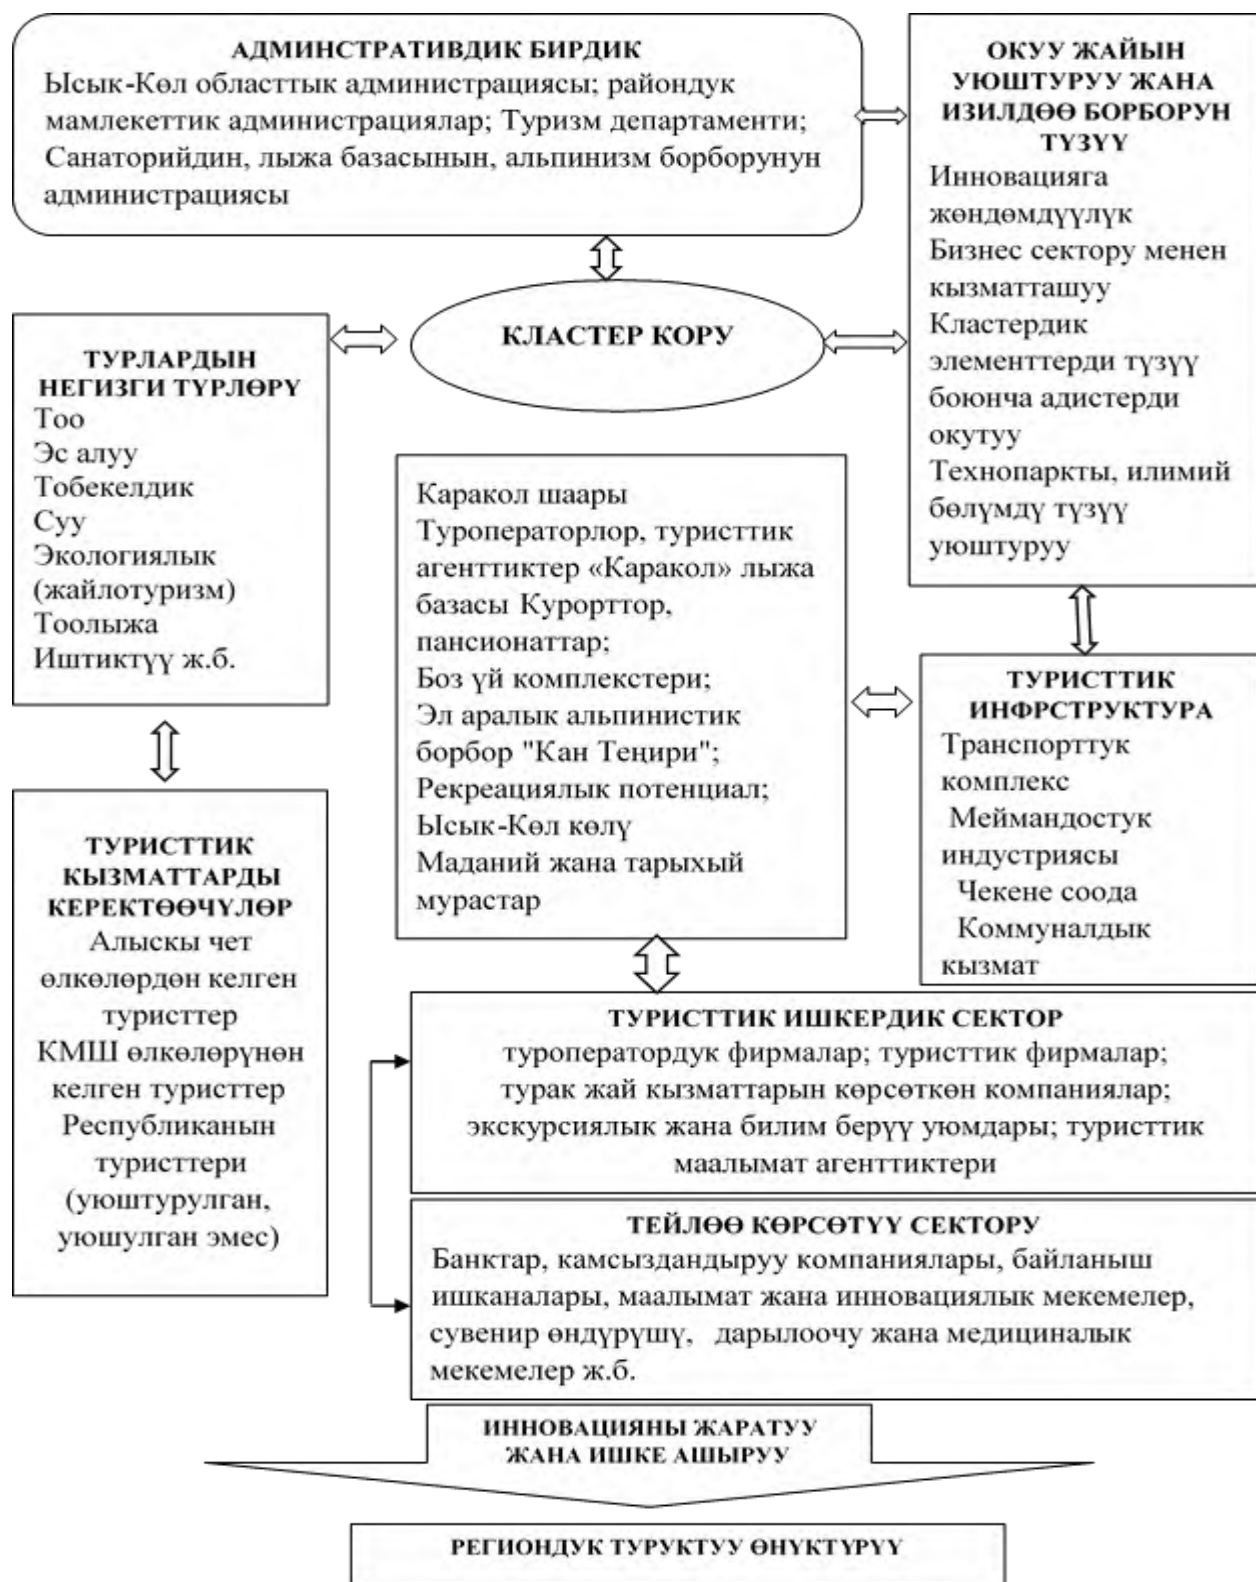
АДМИНСТРАТИВДИК БИРДИК
Ысык-Көл областтык администрациясы; райондук мамлекеттик администрациялар; Туризм департаменти; Санаторийдин, лыжа базасынын, альпинизм борборунун администрациясы

ОКУУ ЖАЙЫН УЮШТУРУУ ЖАНА ИЗИЛДӨӨ БОРБОРУН ТҮЗҮҮ
Инновацияга жөндөмдүүлүк
Бизнес сектору менен кызматташуу
Кластердик элементтерди түзүү боюнча адистерди окутуу
Технопаркты, илимий бөлүмдү түзүү уюштуруу

КЛАСТЕР КОРУ

ТУРЛАРДЫН НЕГИЗГИ ТҮРЛӨРҮ
Тоо
Эс алуу
Тобекелдик
Суу
Экологиялык (жайлотуризм)
Тоолыжа
Иштиктүү ж.б.

Каракол шаары
Туроператорлор, туристтик агенттиктер «Каракол» лыжа базасы Курорттор, пансионаттар;
Боз үй комплекстери;
Эл аралык альпинистик борбор "Кан Теңири";
Рекреациялык потенциал;
Ысык-Көл көлү
Маданий жана тарыхый мурастар

ТУРИСТТИК ИНФРСТРУКТУРА
Транспорттук комплекс
Меймандостук индустриясы
Чекене соода
Коммуналдык кызмат

ТУРИСТТИК КЫЗМАТТАРДЫ КЕРЕКТӨӨЧҮЛӨР
Алыскы чет өлкөлөрдөн келген туристтер
КМШ өлкөлөрүнөн келген туристтер
Республиканын туристтери (уюштурулган, уюшулган эмес)

ТУРИСТТИК ИШКЕРДИК СЕКТОР
туроператордук фирмалар; туристтик фирмалар; турак жай кызматтарын көрсөткөн компаниялар; экскурсиялык жана билим берүү уюмдары; туристтик маалымат агенттиктери

ТЕЙЛӨӨ КӨРСӨТҮҮ СЕКТОРУ
Банктар, камсыздандыруу компаниялары, байланыш ишканалары, маалымат жана инновациялык мекемелер, сувенир өндүрүшү, дарылоочу жана медициналык мекемелер ж.б.

ИННОВАЦИЯНЫ ЖАРАТУУ ЖАНА ИШКЕ АШЫРУУ

РЕГИОНДУК ТУРУКТУУ ӨНҮКТҮРҮҮ